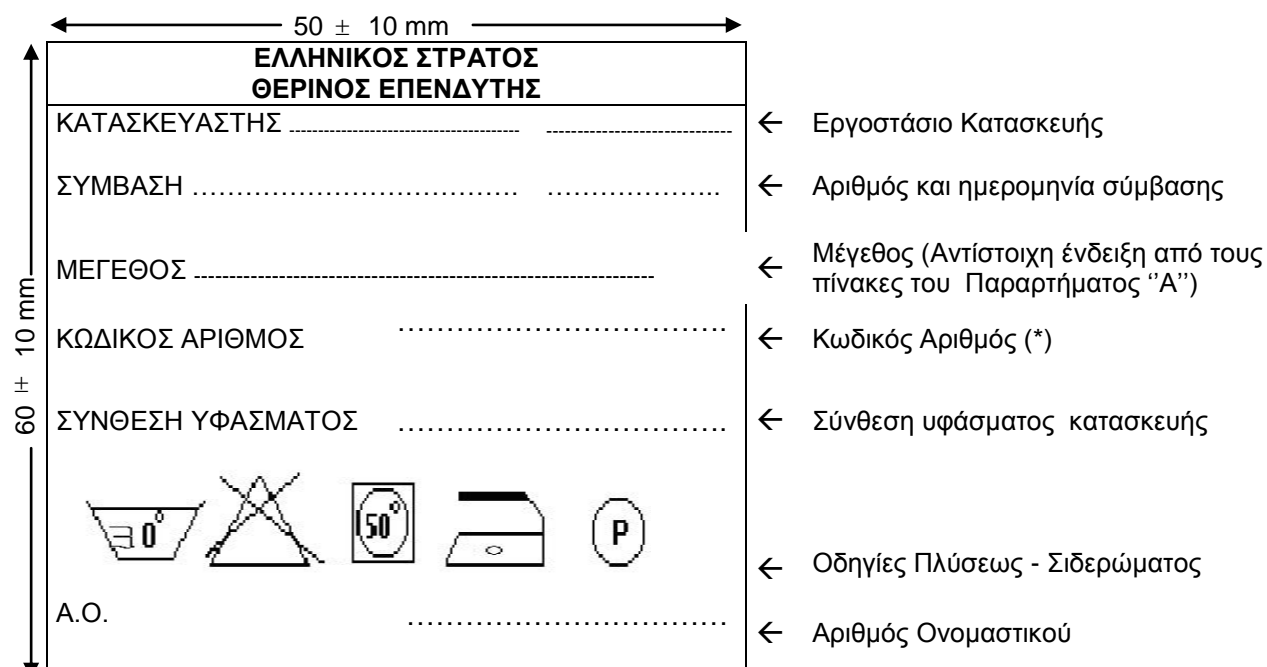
50 $\pm$ 10 mm

60 $\pm$ 10 mm

ΕΛΛΗΝΙΚΟΣ ΣΤΡΑΤΟΣ
ΘΕΡΙΝΟΣ ΕΠΕΝΔΥΤΗΣ

ΚΑΤΑΣΚΕΥΑΣΤΗΣ ............ ............ ← Εργοστάσιο Κατασκευής

ΣΥΜΒΑΣΗ .................. .................. ← Αριθμός και ημερομηνία σύμβασης

ΜΕΓΕΘΟΣ .................. ← Μέγεθος (Αντίστοιχη ένδειξη από τους πίνακες του Παραρτήματος ''Α'')

ΚΩΔΙΚΟΣ ΑΡΙΘΜΟΣ .................. ← Κωδικός Αριθμός (*)

ΣΥΝΘΕΣΗ ΥΦΑΣΜΑΤΟΣ .................. ← Σύνθεση υφάσματος κατασκευής

30° 50° P

← Οδηγίες Πλύσεως - Σιδερώματος

Α.Ο. .................. ← Αριθμός Ονομαστικού